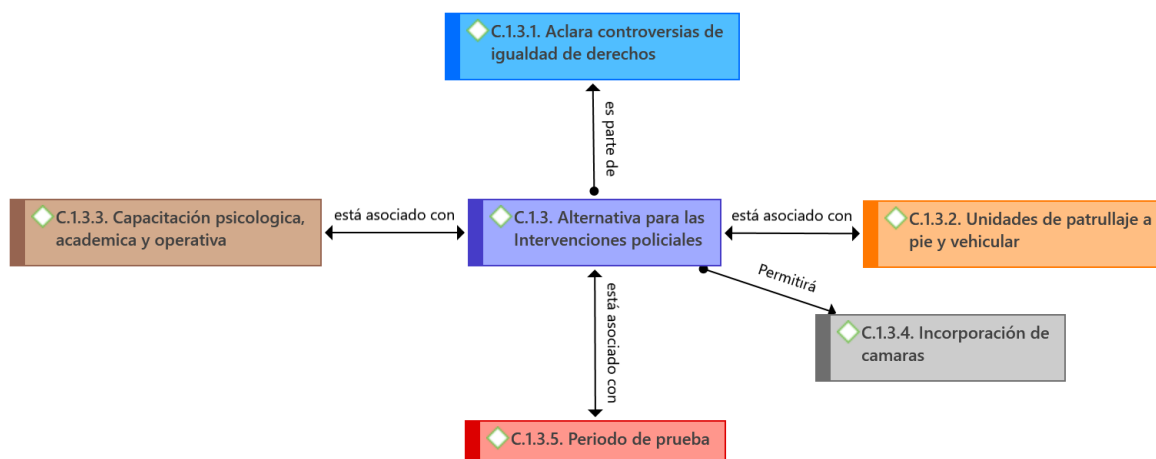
C.1.3.1. Aclara controversias de igualdad de derechos

es parte de

C.1.3.3. Capacitación psicologica, academica y operativa

está asociado con

C.1.3. Alternativa para las Intervenciones policiales

está asociado con

C.1.3.2. Unidades de patrullaje a pie y vehicular

Permitirá

C.1.3.4. Incorporación de camaras

está asociado con

C.1.3.5. Periodo de prueba